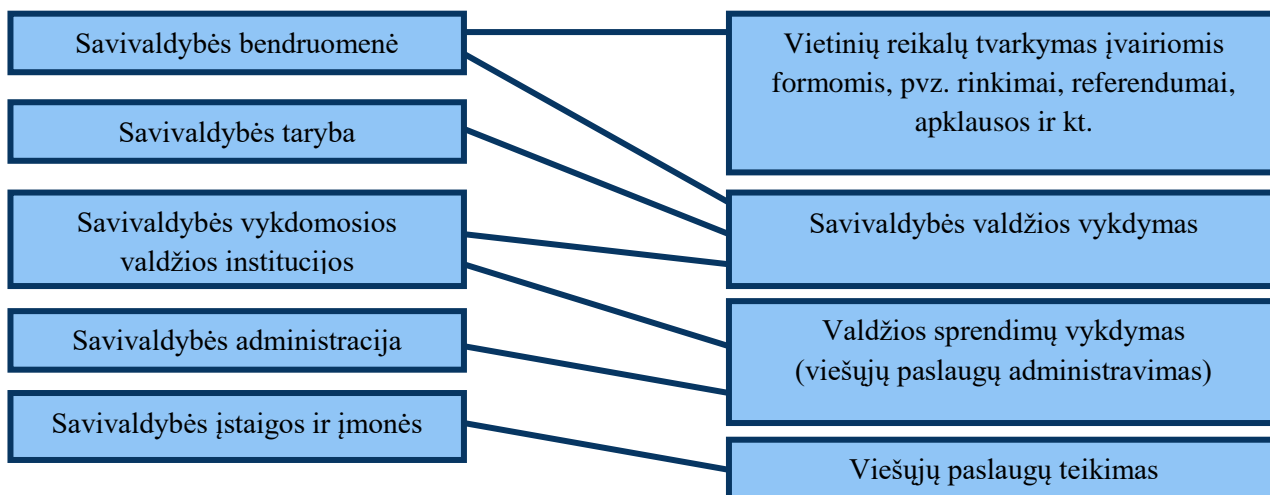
Savivaldybės bendruomenė

Savivaldybės taryba

Savivaldybės vykdomosios valdžios institucijos

Savivaldybės administracija

Savivaldybės įstaigos ir įmonės

Vietinių reikalų tvarkymas įvairiomis formomis, pvz. rinkimai, referendumai, apklausos ir kt.

Savivaldybės valdžios vykdymas

Valdžios sprendimų vykdymas (viešųjų paslaugų administravimas)

Viešųjų paslaugų teikimas